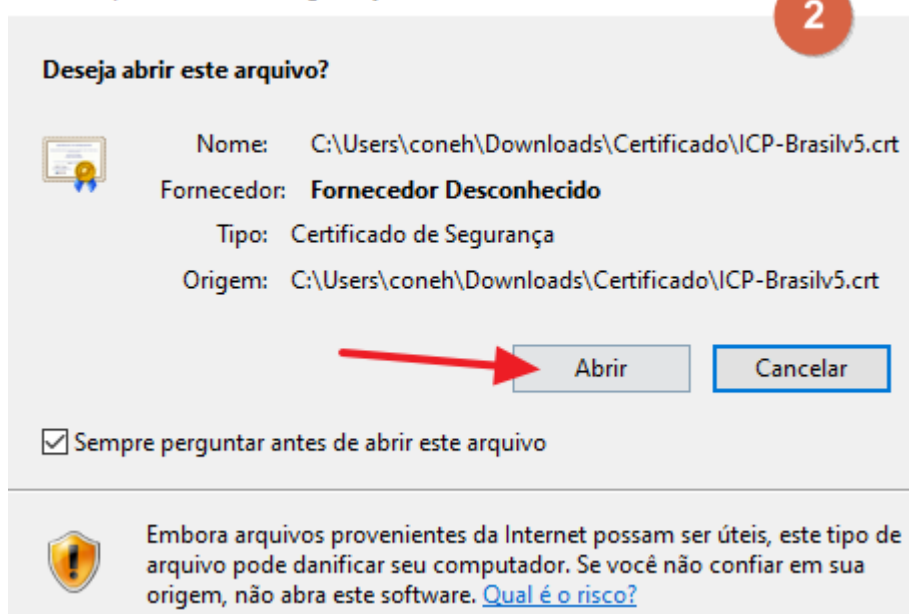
2

Deseja abrir este arquivo?

Nome: C:\Users\coneh\Downloads\Certificado\ICP-Brasilv5.crt

Fornecedor: Fornecedor Desconhecido

Tipo: Certificado de Segurança

Origem: C:\Users\coneh\Downloads\Certificado\ICP-Brasilv5.crt

Abrir

Cancelar

Sempre perguntar antes de abrir este arquivo

Embora arquivos provenientes da Internet possam ser úteis, este tipo de arquivo pode danificar seu computador. Se você não confiar em sua origem, não abra este software. Qual é o risco?